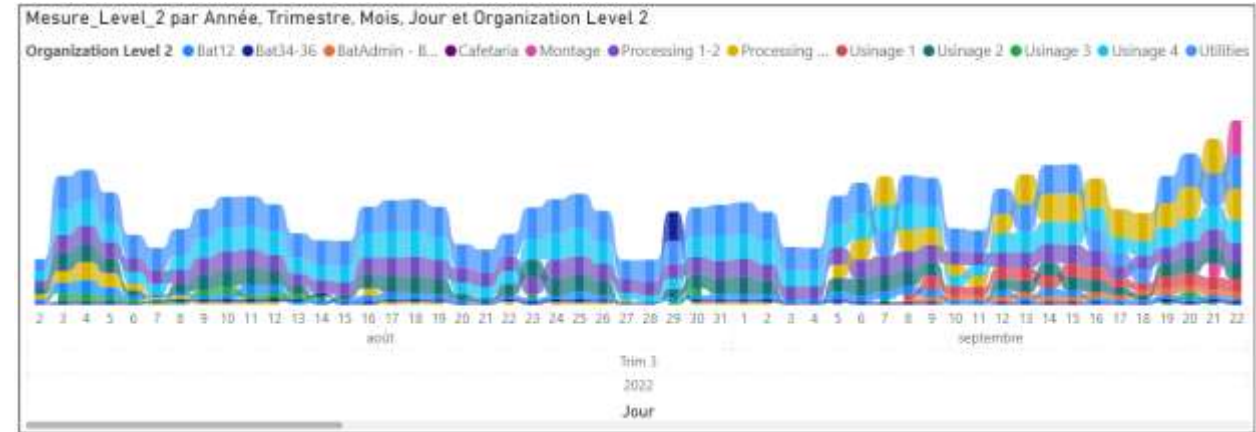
Mesure_Level_2 par Année, Trimestre, Mois, Jour et Organization Level 2

Organization Level 2 ● Bat12 ● Bat34-36 ● BatAdmin - B... ● Cafetaria ● Montage ● Processing 1-2 ● Processing ... ● Usinage 1 ● Usinage 2 ● Usinage 3 ● Usinage 4 ● Utilities

2 3 4 5 6 7 8 9 10 11 12 13 14 15 16 17 18 19 20 21 22 23 24 25 26 27 28 29 30 31 1 2 3 4 5 6 7 8 9 10 11 12 13 14 15 16 17 18 19 20 21 22

août

septembre

Trim 3

2022

Jour